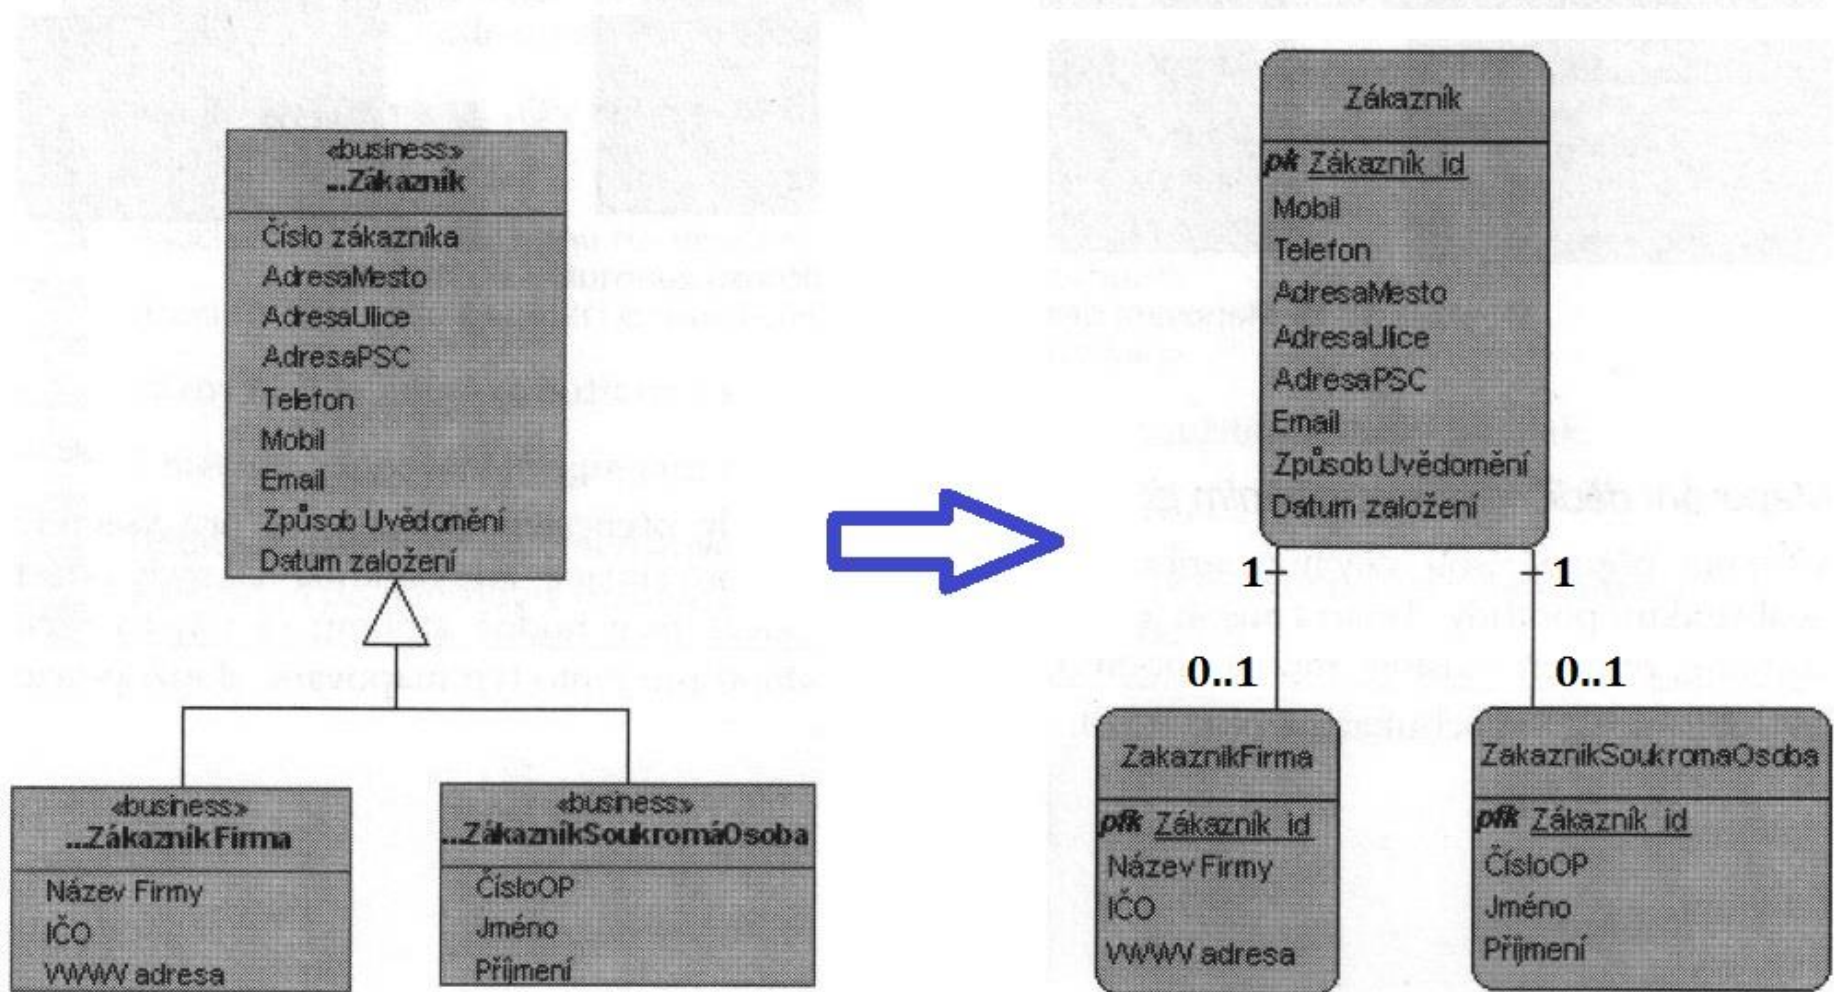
«business»
...Zákazník

Číslo zákazníka
AdresaMesto
AdresaUlice
AdresaPSC
Telefon
Mobil
Email
Způsob Uvědomění
Datum založení

«business»
...ZákazníkFirma

Název Firmy
IČO
WWW adresa

«business»
...ZákazníkSoukromáOsoba

ČísloOP
Jméno
Příjmení

Zákazník

pk Zákazník_id
Mobil
Telefon
AdresaMesto
AdresaUlice
AdresaPSC
Email
Způsob Uvědomění
Datum založení

1
1
0..1
0..1

ZakaznikFirma

pfk Zákazník_id
Název Firmy
IČO
WWW adresa

ZakaznikSoukromaOsoba

pfk Zákazník_id
ČísloOP
Jméno
Příjmení